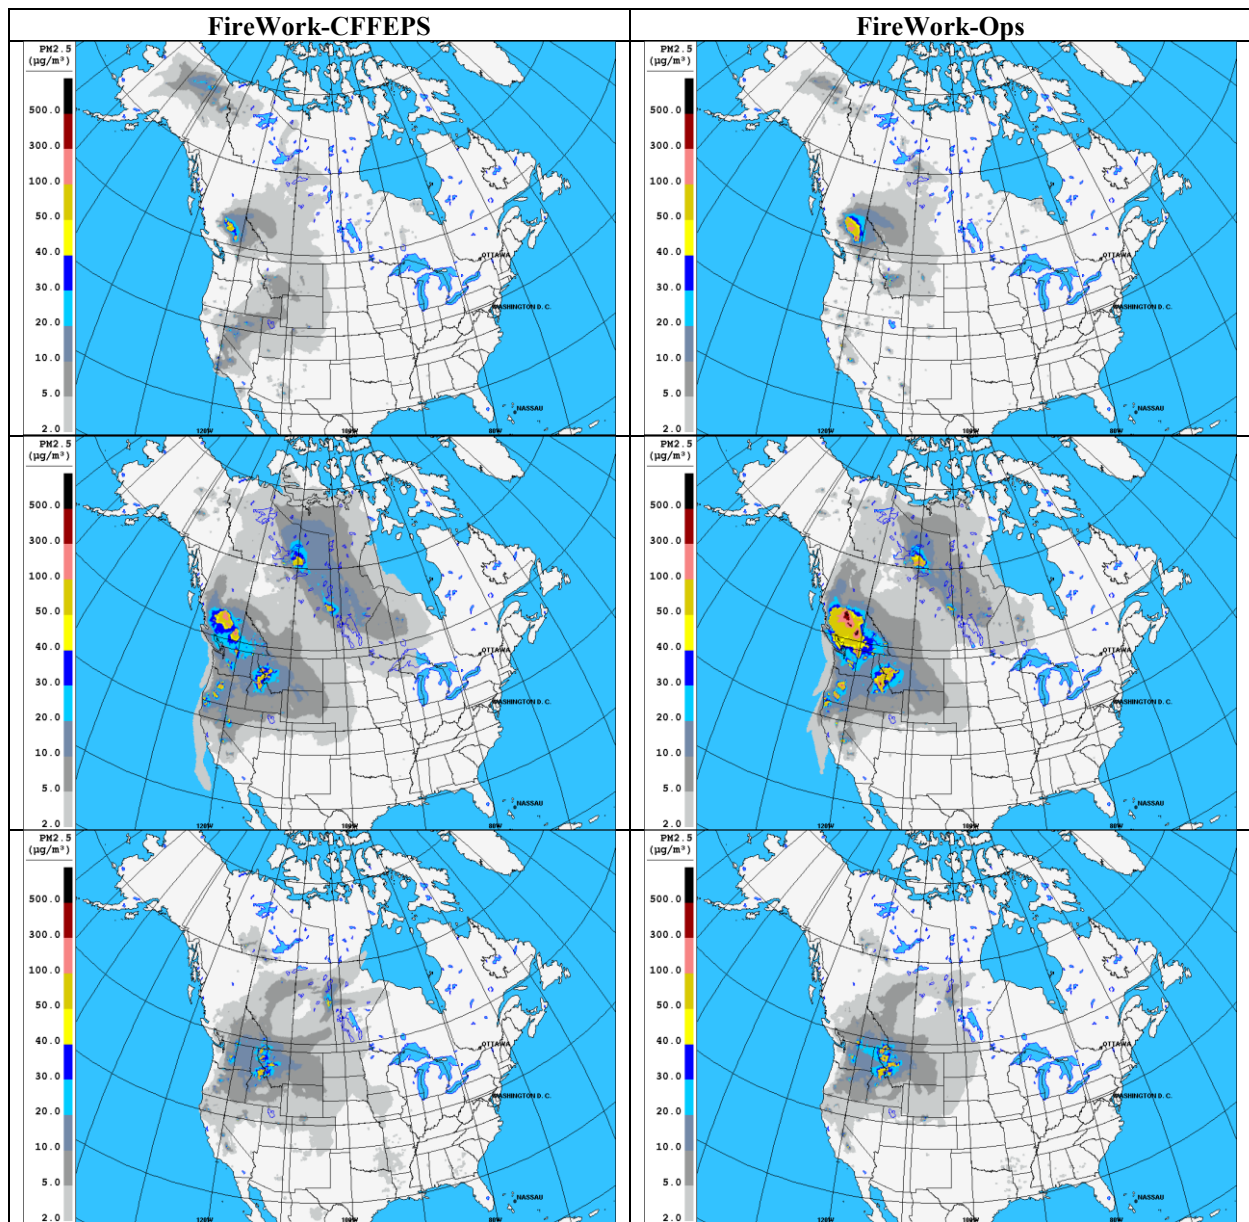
| FireWork-CFFEPS | FireWork-Ops |
|---|---|
| PM2.5 (µg/m³) 500.0 300.0 100.0 50.0 40.0 30.0 20.0 10.0 5.0 2.0 OTTAWA WASHINGTON D. C. NASSAU 120W 100W 80W | PM2.5 (µg/m³) 500.0 300.0 100.0 50.0 40.0 30.0 20.0 10.0 5.0 2.0 OTTAWA WASHINGTON D. C. NASSAU 120W 100W 80W |
| PM2.5 (µg/m³) 500.0 300.0 100.0 50.0 40.0 30.0 20.0 10.0 5.0 2.0 OTTAWA WASHINGTON D. C. NASSAU 120W 100W 80W | PM2.5 (µg/m³) 500.0 300.0 100.0 50.0 40.0 30.0 20.0 10.0 5.0 2.0 OTTAWA WASHINGTON D. C. NASSAU 120W 100W 80W |
| PM2.5 (µg/m³) 500.0 300.0 100.0 50.0 40.0 30.0 20.0 10.0 5.0 2.0 OTTAWA WASHINGTON D. C. NASSAU 120W 100W 80W | PM2.5 (µg/m³) 500.0 300.0 100.0 50.0 40.0 30.0 20.0 10.0 5.0 2.0 OTTAWA WASHINGTON D. C. NASSAU 120W 100W 80W |